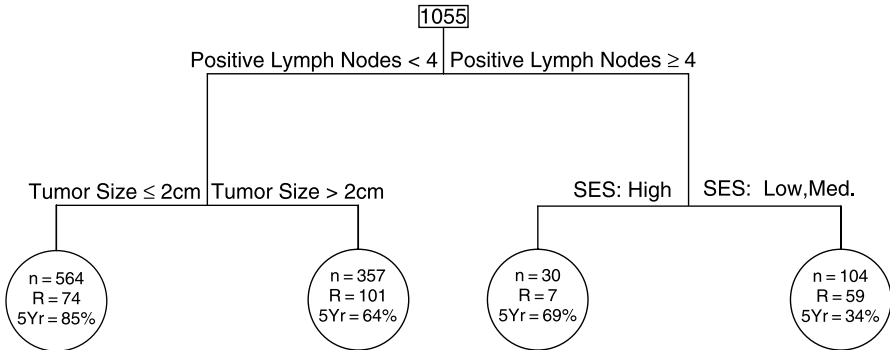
1055

Positive Lymph Nodes < 4 Positive Lymph Nodes ≥ 4

Tumor Size ≤ 2cm Tumor Size > 2cm

SES: High SES: Low,Med.

n = 564
R = 74
5Yr = 85%

n = 357
R = 101
5Yr = 64%

n = 30
R = 7
5Yr = 69%

n = 104
R = 59
5Yr = 34%